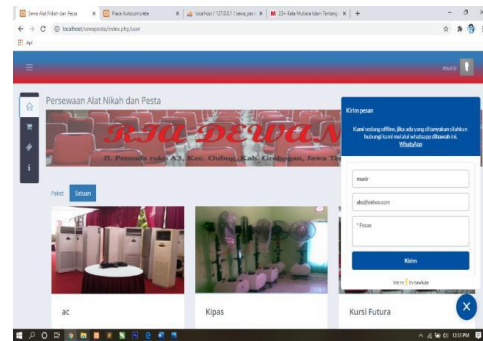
Sewa Alat Nikah dan Pesta | Place Autocomplete | localhost / 127.0.0.1 / sewa_pesta | 22+ Kata Mutiara Islam Tentang

localhost/sewapesta/index.php/user

Apl

munir

Persewaan Alat Nikah dan Pesta

RIA DEWAN

Jl. Pemuda ruko A3, Kec. Gubug, Kab. Grobogan, Jawa Te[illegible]

Paket Satuan

ac

Kipas

Kursi Futura

Kirim pesan

Kami sedang offline, jika ada yang ditanyakan silahkan hubungi kami melalui whatsapp dibawah ini. WhatsApp

munir

aku@yahoo.com

* Pesan

Kirim

We're ⚡ by tawk.to